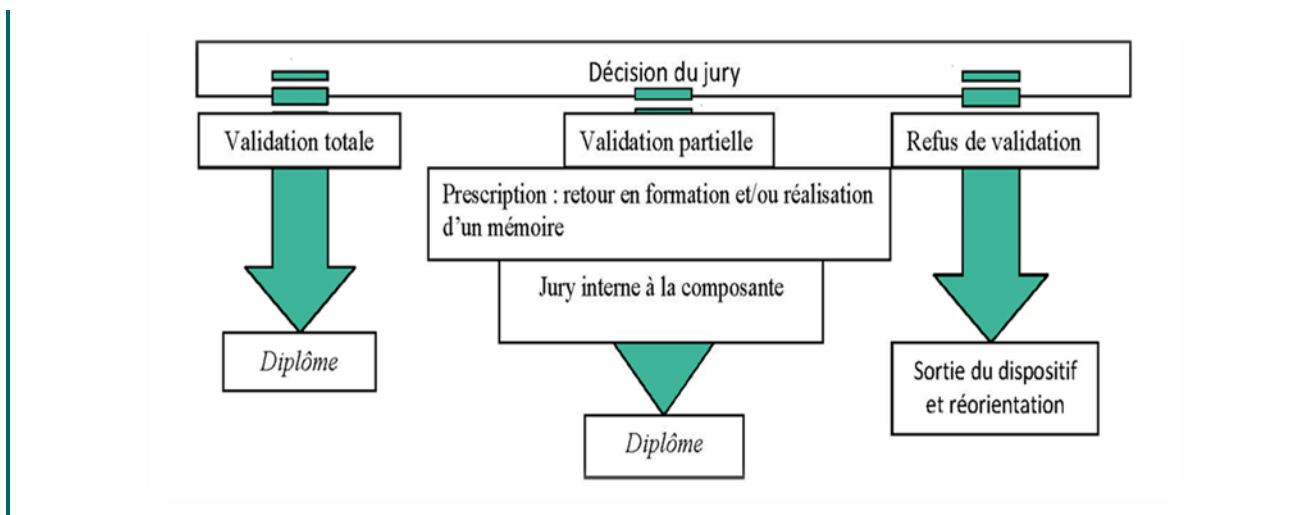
Décision du jury

Validation totale

Validation partielle

Refus de validation

Prescription : retour en formation et/ou réalisation d'un mémoire

Jury interne à la composante

Diplôme

Diplôme

Sortie du dispositif et réorientation